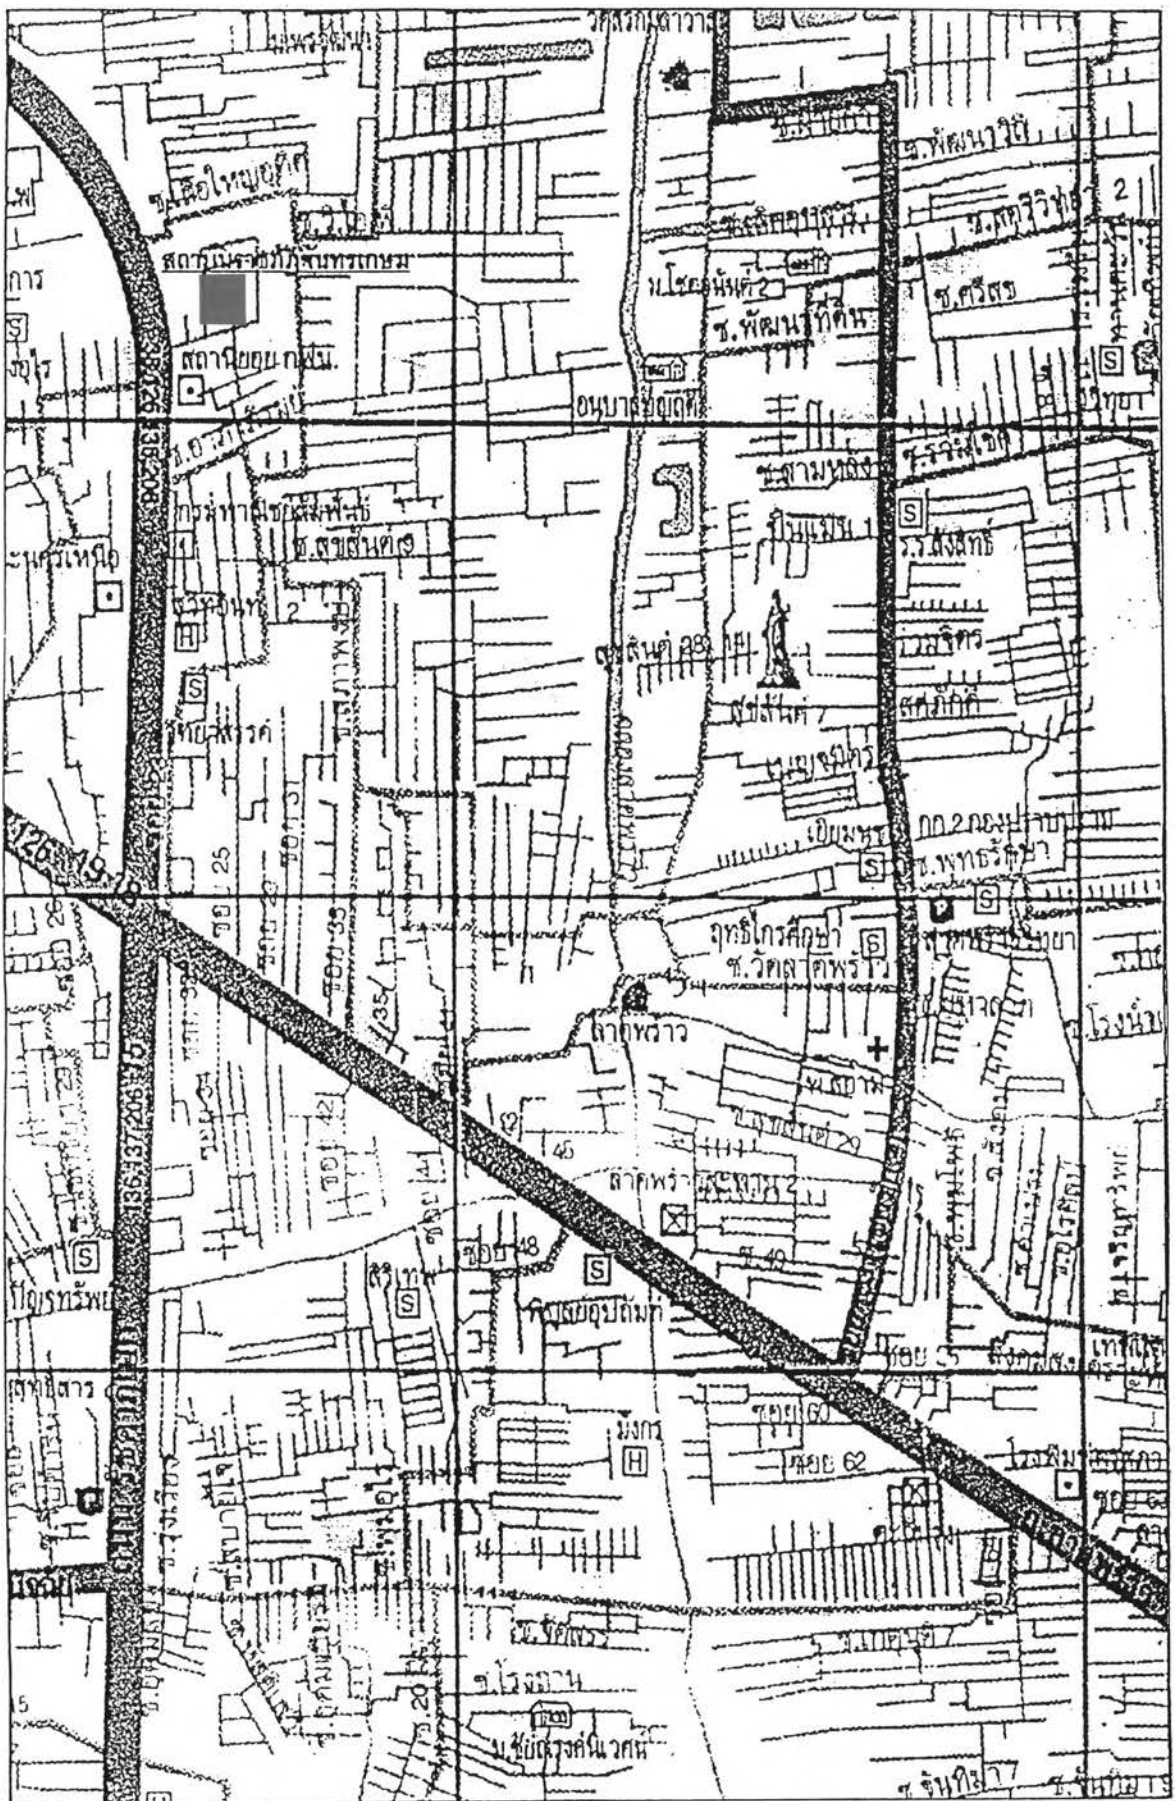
วัดสร้อยทองวราราม
ซ.เสือใหญ่อุทิศ
สถาบันราชภัฏจันทรเกษม
การ
S
สถานีอนามัย
ซ.พัฒนาวิถี
ม.โชคชัยนิเวศน์ 2
ซ.พัฒนาที่ดิน
ซ.ศรีสง
2
S
อนุบาลชัยฤทธิ์
ซ.สามพลัง
S
ซ.ลาดพร้าว
นครเหนือ
2
H
S
25
33
35
42
45
48
S
S
S
ชินเขต 1
ร.ร.สังสิทธิ์
S
S
ฤทธิยะวรรณาลัย
ลาดพร้าว
ลาดพร้าว
ซอย 60
ซอย 62
H
ซ.โชคชัย
ม.ชัยศรีจันทร์นิเวศน์
ซ.จันทิมา 7
15
20
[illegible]